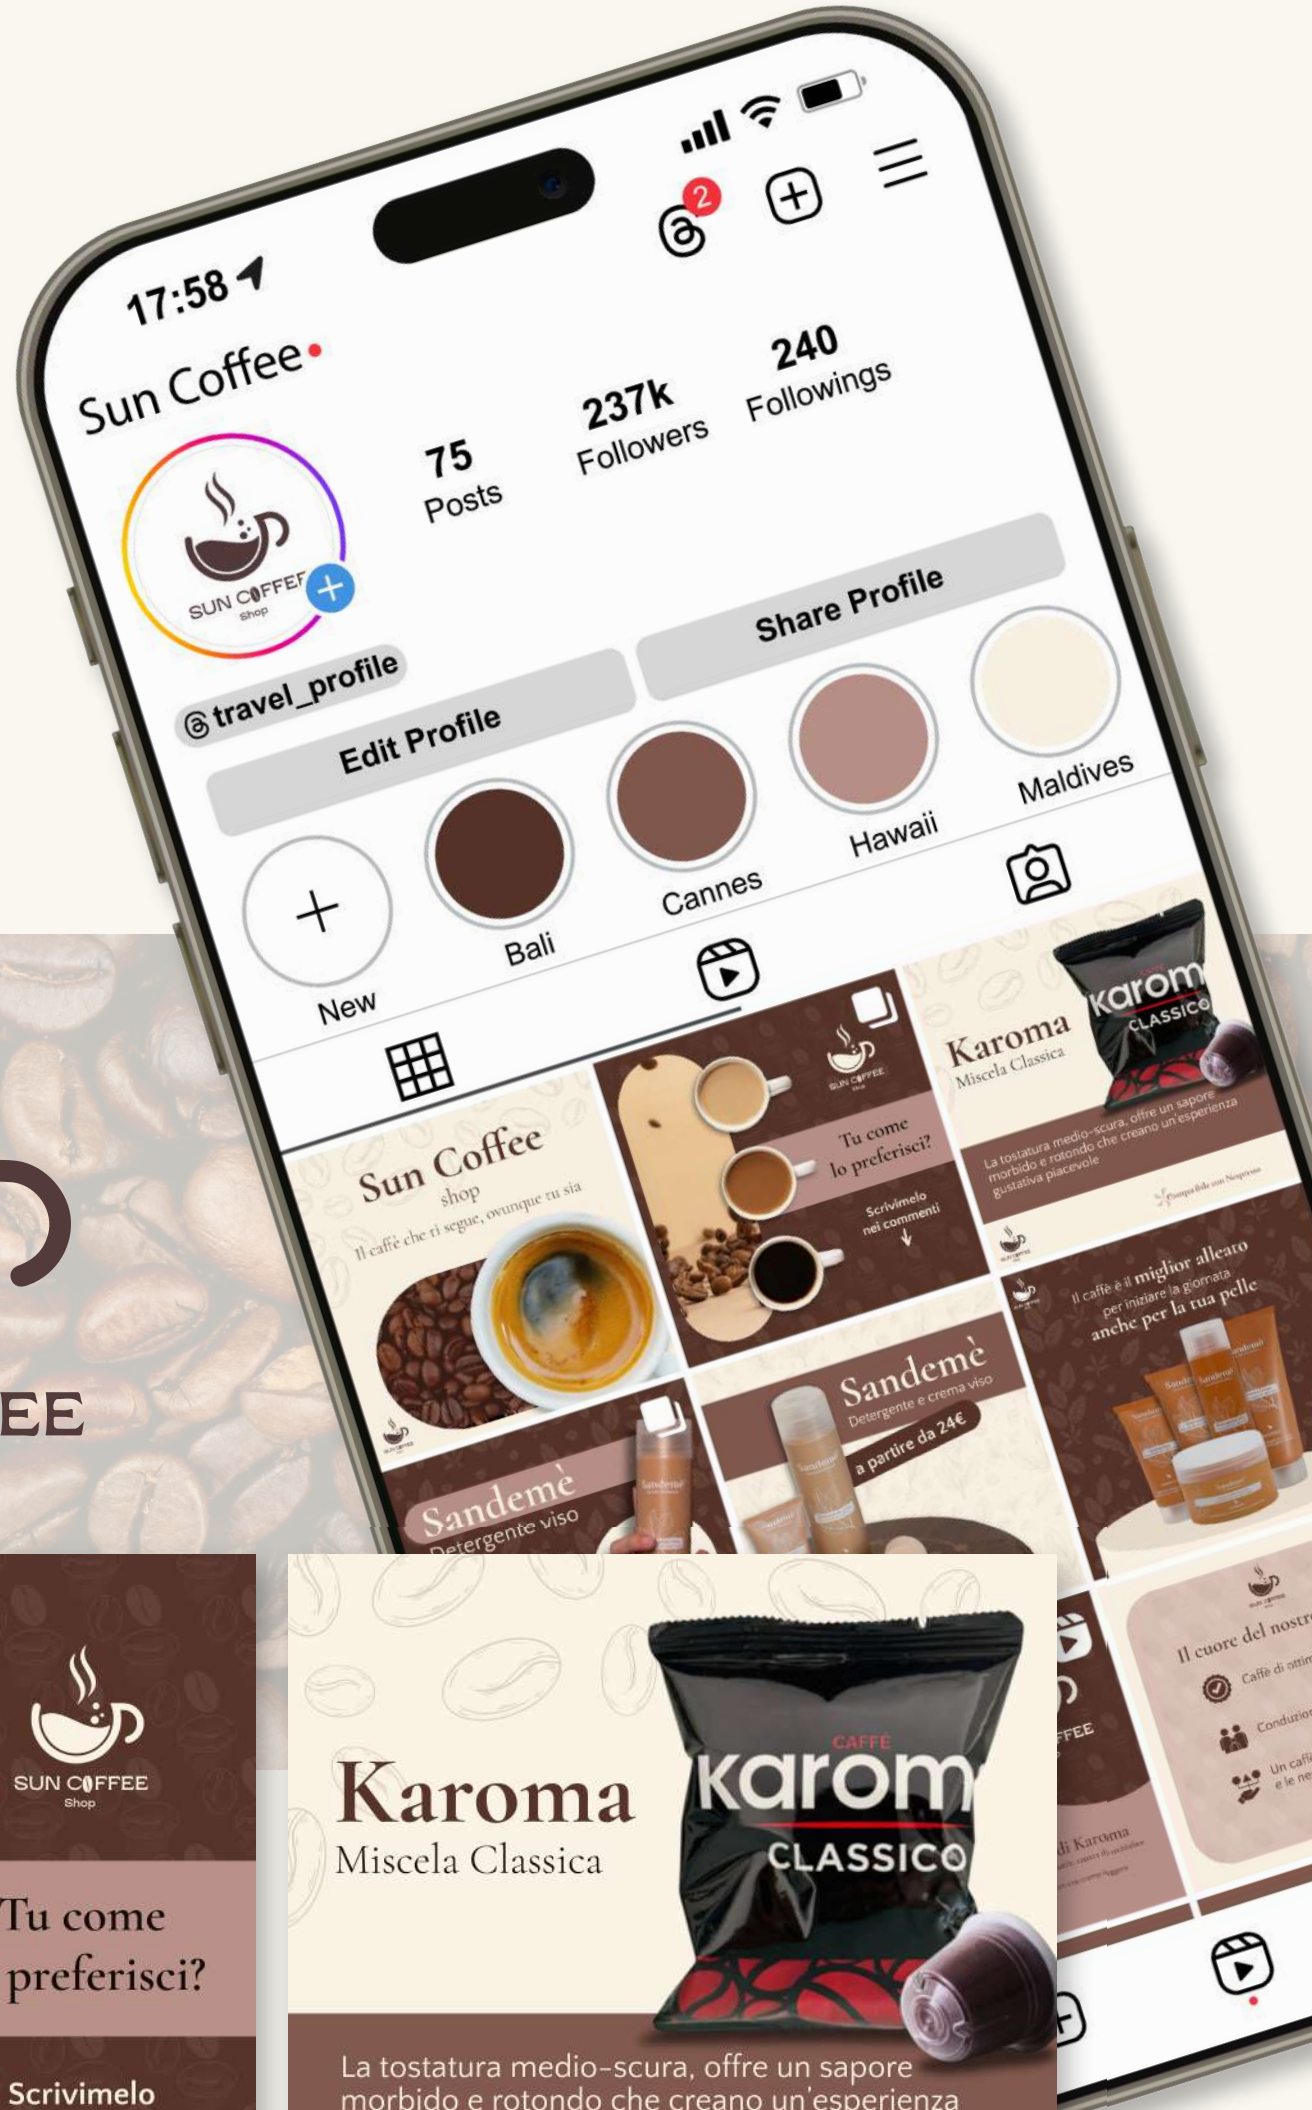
17:58

2

Sun Coffee

75
Posts

237k
Followers

240
Followings

SUN COFFEE
Shop

@travel_profile

Edit Profile

Share Profile

New

Bali

Cannes

Hawaii

Maldives

Sun Coffee
shop
Il caffè che ti segue, ovunque tu sia

SUN COFFEE

Tu come lo preferisci?

Scrivimelo nei commenti

Karoma
Miscela Classica

karom
CLASSICO

La tostatura medio-scura, offre un sapore morbido e rotondo che creano un'esperienza gustativa piacevole

Compatibile con Nespresso

Il caffè è il miglior alleato per iniziare la giornata anche per la tua pelle

Sandemè
Detergente e crema viso
a partire da 24€

Sandemè
Detergente viso

EE

Il cuore del nostro

Caffè di ottim

Conduzio

Un caff
e le ne

FEE

di Karoma

SUN COFFEE
Shop

Tu come preferisci?

Scrivimelo

Karoma
Miscela Classica

CAFFÈ
karom
CLASSICO

La tostatura medio-scura, offre un sapore morbido e rotondo che creano un'esperienza